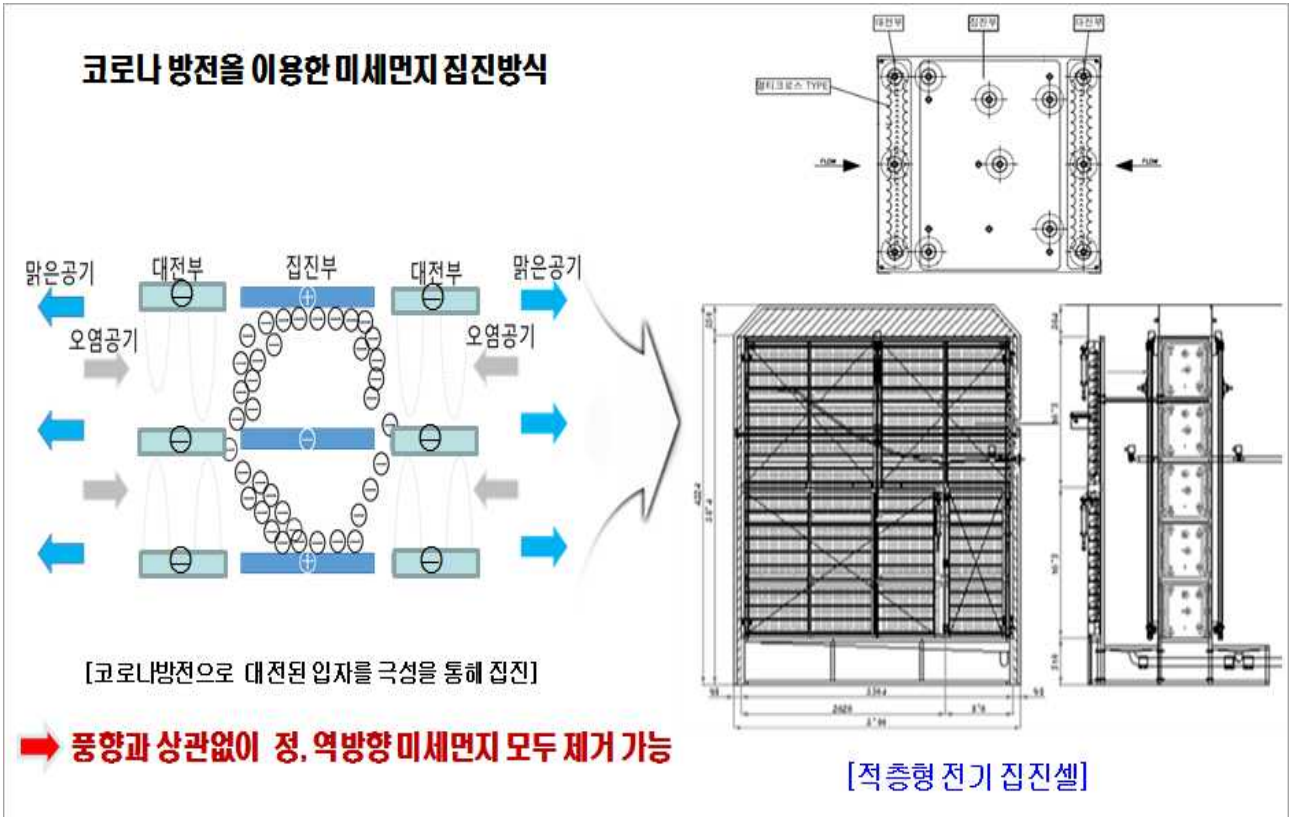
코로나 방전을 이용한 미세먼지 집진방식

대전부 집진부 대전부

멀티크로스 TYPE

FLOW FLOW

맑은공기 대전부 집진부 대전부 맑은공기

오염공기 오염공기

[코로나방전으로 대전된 입자를 극성을 통해 집진]

풍향과 상관없이 정, 역방향 미세먼지 모두 제거 가능

[적층형 전기 집진셀]